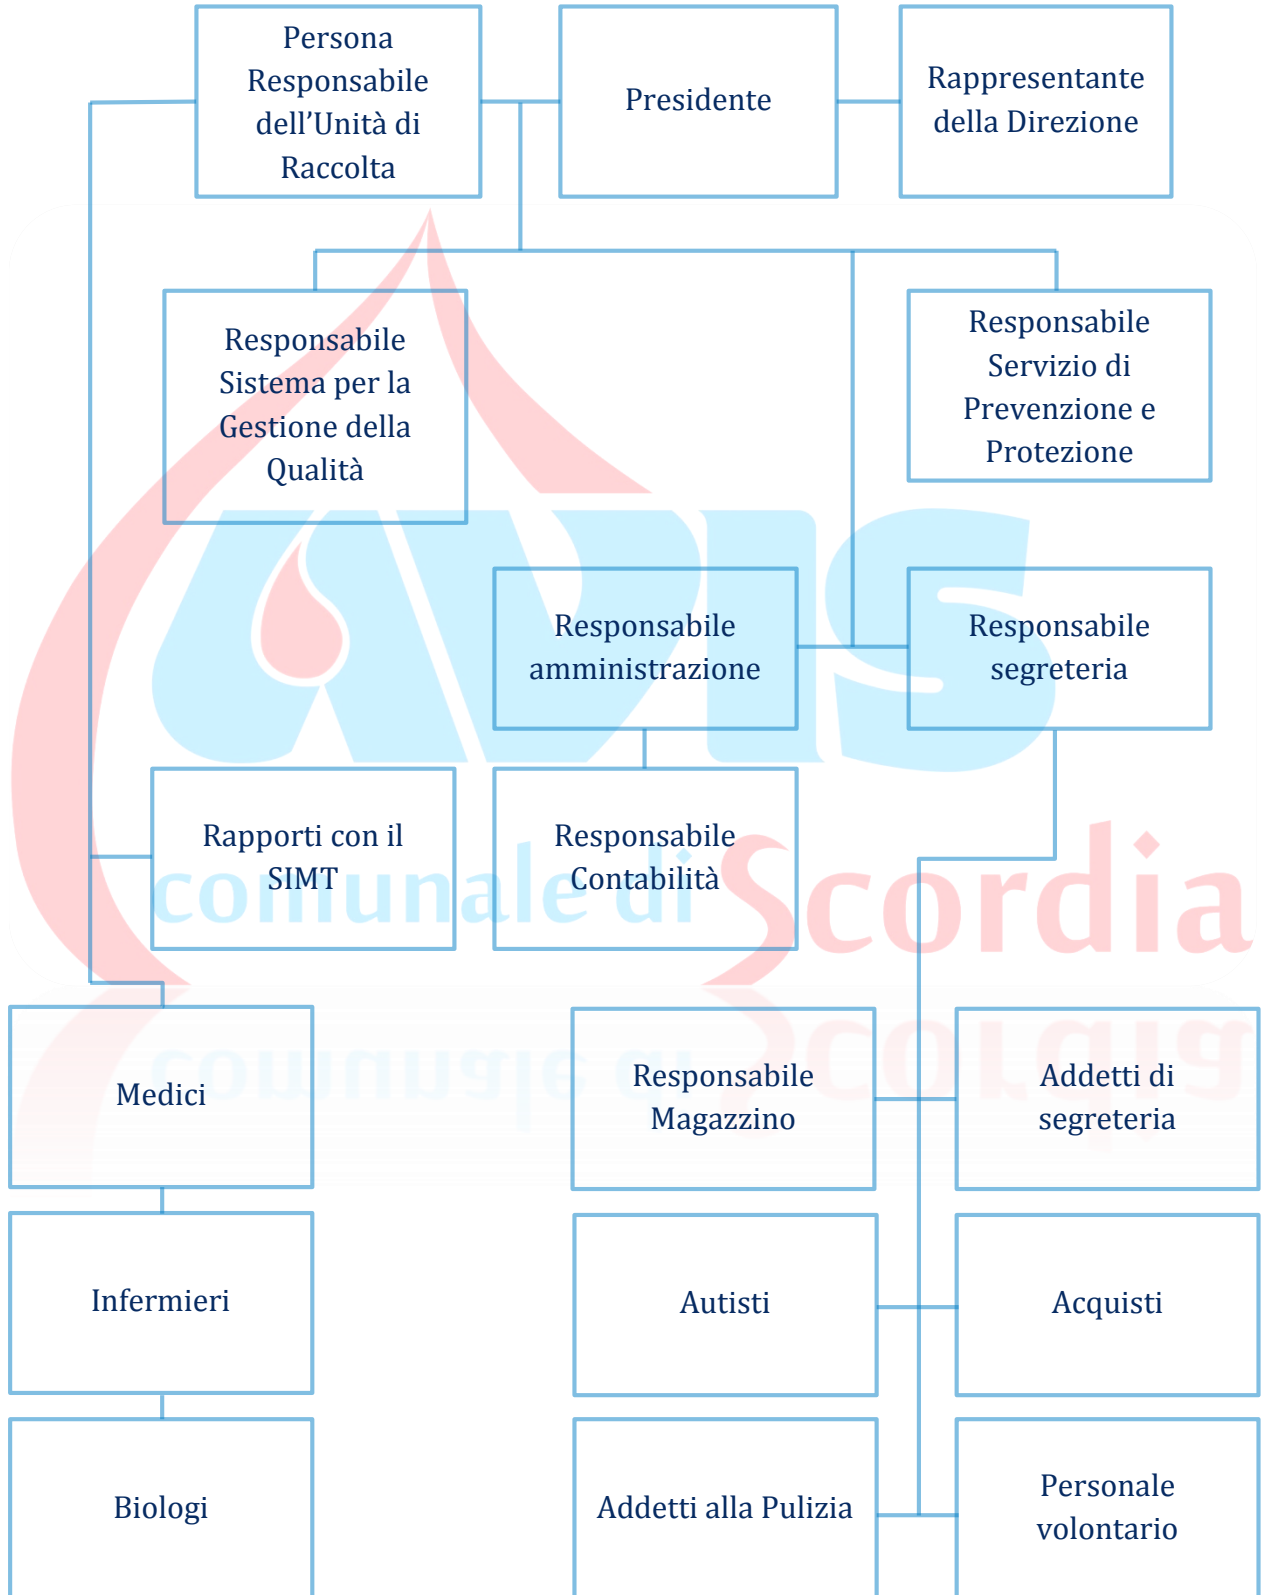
Persona Responsabile dell'Unità di Raccolta

Presidente

Rappresentante della Direzione

Responsabile Sistema per la Gestione della Qualità

Responsabile Servizio di Prevenzione e Protezione

Responsabile amministrazione

Responsabile segreteria

Rapporti con il SIMT

Responsabile Contabilità

AVIS
comunale di Scordia

Medici

Responsabile Magazzino

Addetti di segreteria

Infermieri

Autisti

Acquisti

Biologi

Addetti alla Pulizia

Personale volontario